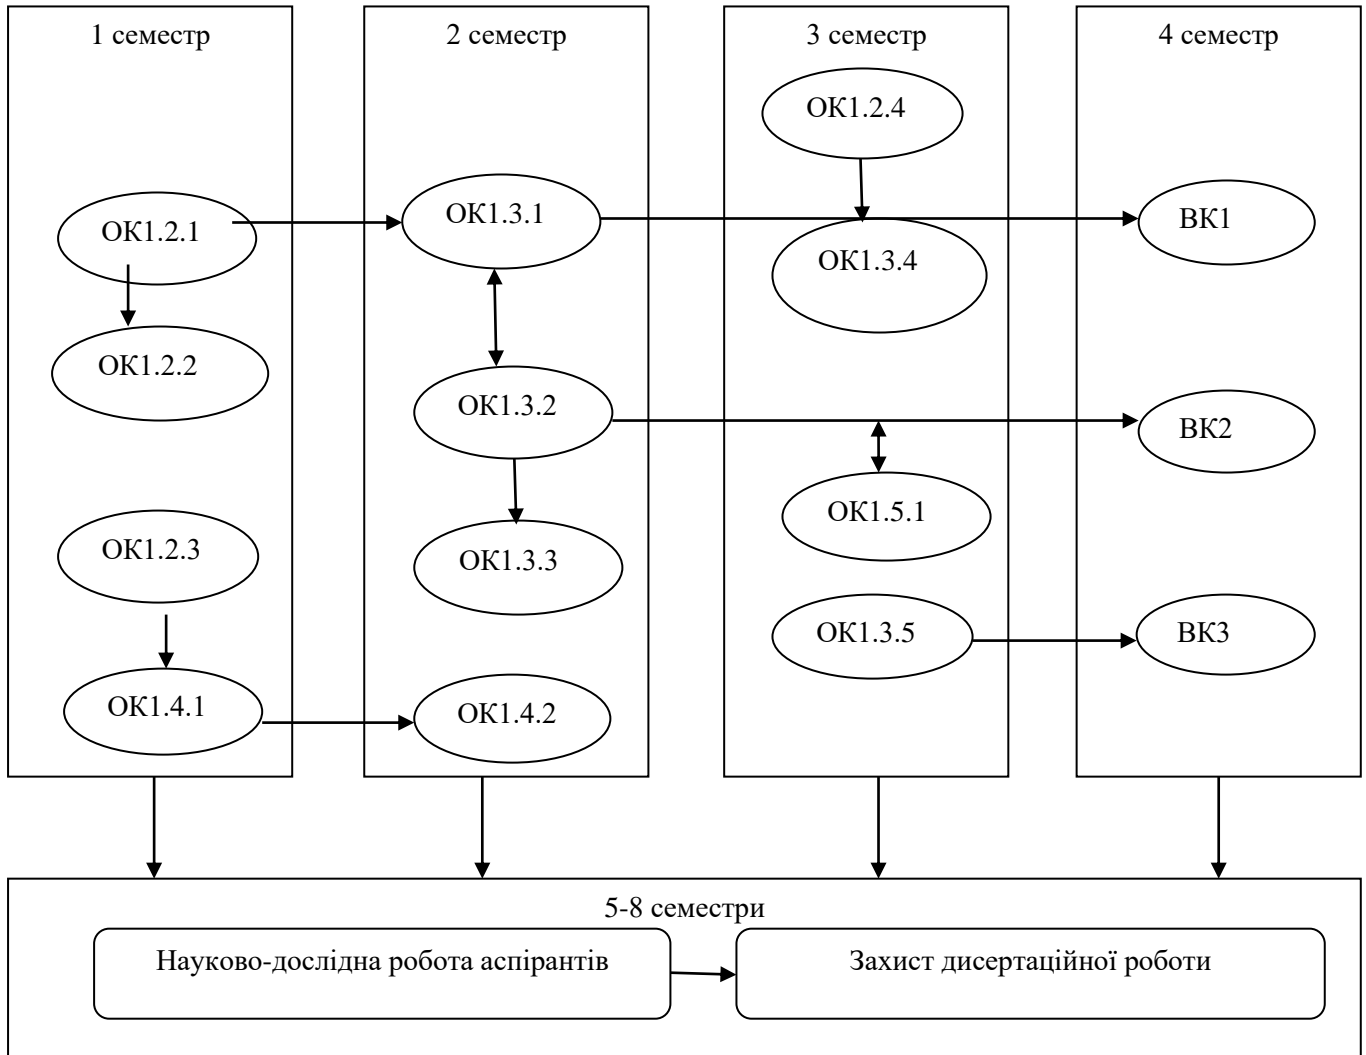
1 семестр

ОК1.2.1

ОК1.2.2

ОК1.2.3

ОК1.4.1

2 семестр

ОК1.3.1

ОК1.3.2

ОК1.3.3

ОК1.4.2

3 семестр

ОК1.2.4

ОК1.3.4

ОК1.5.1

ОК1.3.5

4 семестр

ВК1

ВК2

ВК3

5-8 семестри

Науково-дослідна робота аспірантів

Захист дисертаційної роботи